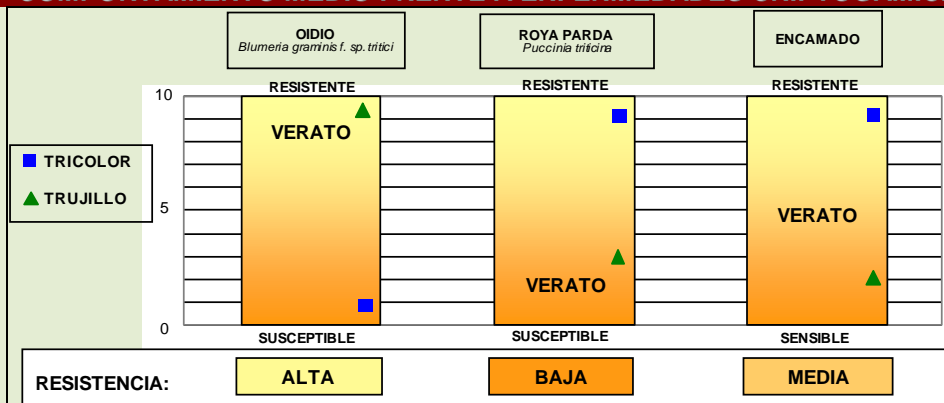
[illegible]

OIDIO
Blumeria graminis f. sp. tritici

ROYA PARDA
Puccinia triticina

ENCAMADO

TRICOLOR
TRUJILLO

RESISTENTE
RESISTENTE
RESISTENTE

10
5
0

VERATO
VERATO
VERATO

SUSCEPTIBLE
SUSCEPTIBLE
SENSIBLE

RESISTENCIA:
ALTA
BAJA
MEDIA